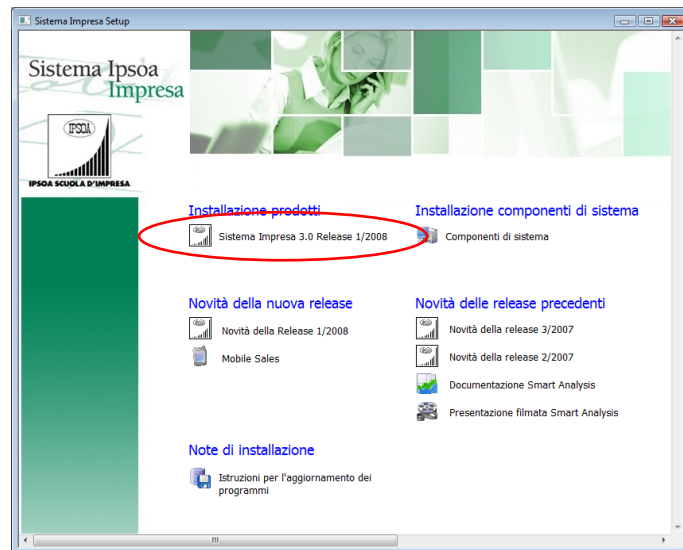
Sistema Impresa Setup

Sistema Ipsoa
Impresa

IPSOA
IPSOA SCUOLA D'IMPRESA

Installazione prodotti

Sistema Impresa 3.0 Release 1/2008

Installazione componenti di sistema

Componenti di sistema

Novità della nuova release

Novità della Release 1/2008

Mobile Sales

Novità delle release precedenti

Novità della release 3/2007

Novità della release 2/2007

Documentazione Smart Analysis

Presentazione filmata Smart Analysis

Note di installazione

Istruzioni per l'aggiornamento dei programmi